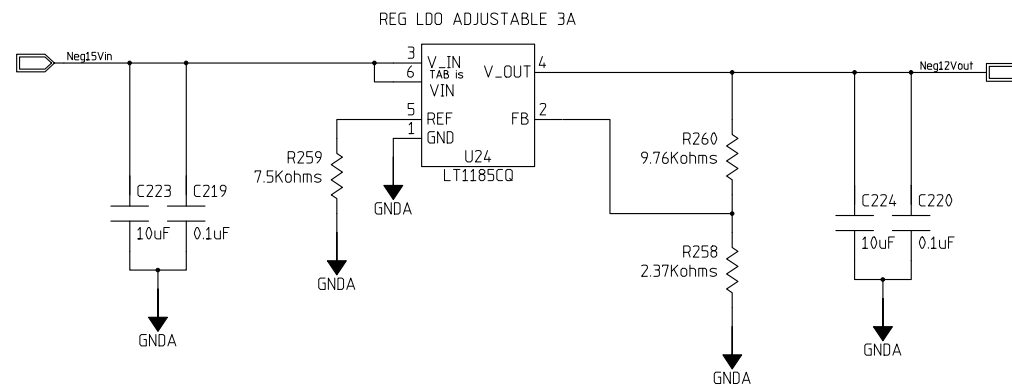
REG LDO ADJUSTABLE 3A

Neg15Vin

3
V_IN
6
TAB is
VIN
5
REF
1
GND
V_OUT
4
FB
2
U24
LT1185CQ

Neg12Vout

C223
10uF
C219
0.1uF

R259
7.5Kohms

GNDA

R260
9.76Kohms

R258
2.37Kohms

C224
10uF
C220
0.1uF

GNDA
GNDA
GNDA
GNDA